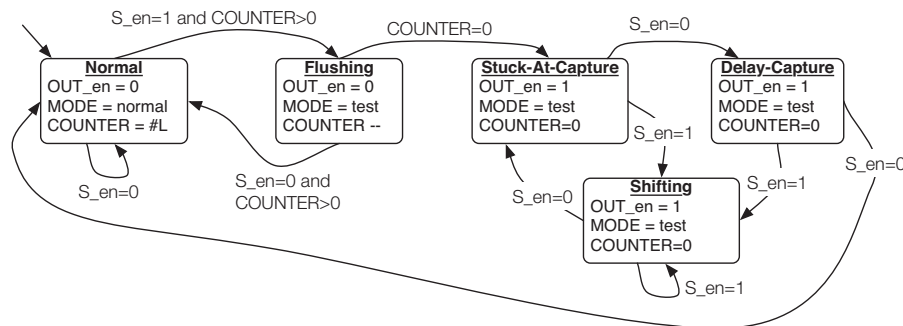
S_en=1 and COUNTER>0

COUNTER=0

S_en=0

Normal
OUT_en = 0
MODE = normal
COUNTER = #L

Flushing
OUT_en = 0
MODE = test
COUNTER --

Stuck-At-Capture
OUT_en = 1
MODE = test
COUNTER=0

Delay-Capture
OUT_en = 1
MODE = test
COUNTER=0

S_en=0

S_en=1

S_en=0 and COUNTER>0

S_en=0

S_en=1

S_en=0

Shifting
OUT_en = 1
MODE = test
COUNTER=0

S_en=1